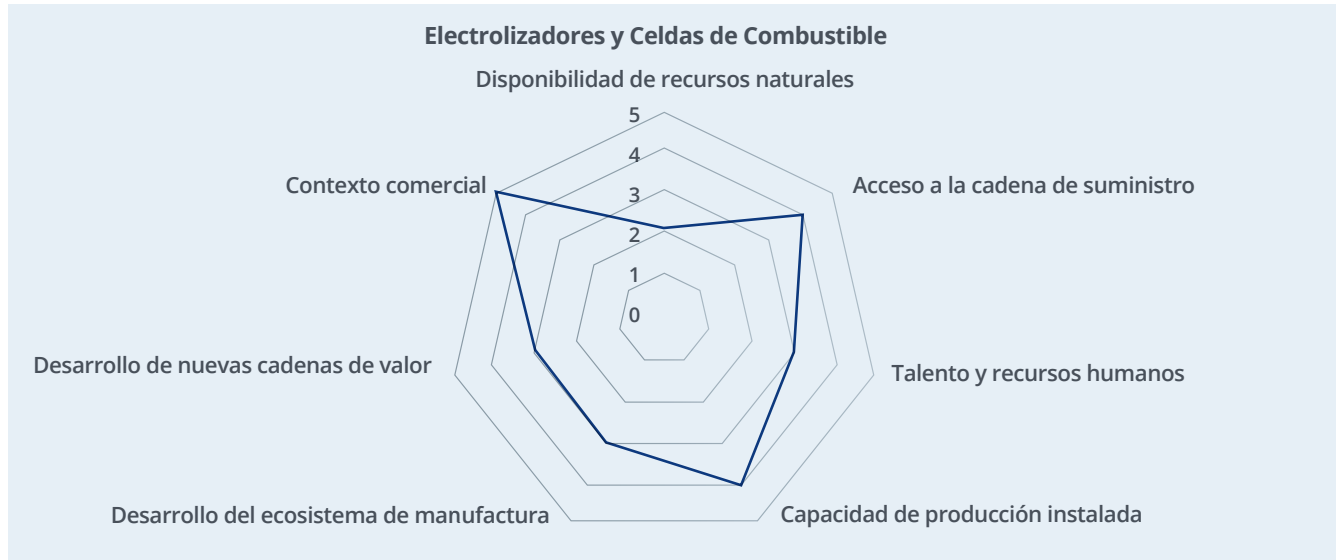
Electrolizadores y Celdas de Combustible

Disponibilidad de recursos naturales

5
4
3
2
1
0

Acceso a la cadena de suministro

Talento y recursos humanos

Capacidad de producción instalada

Desarrollo del ecosistema de manufactura

Desarrollo de nuevas cadenas de valor

Contexto comercial